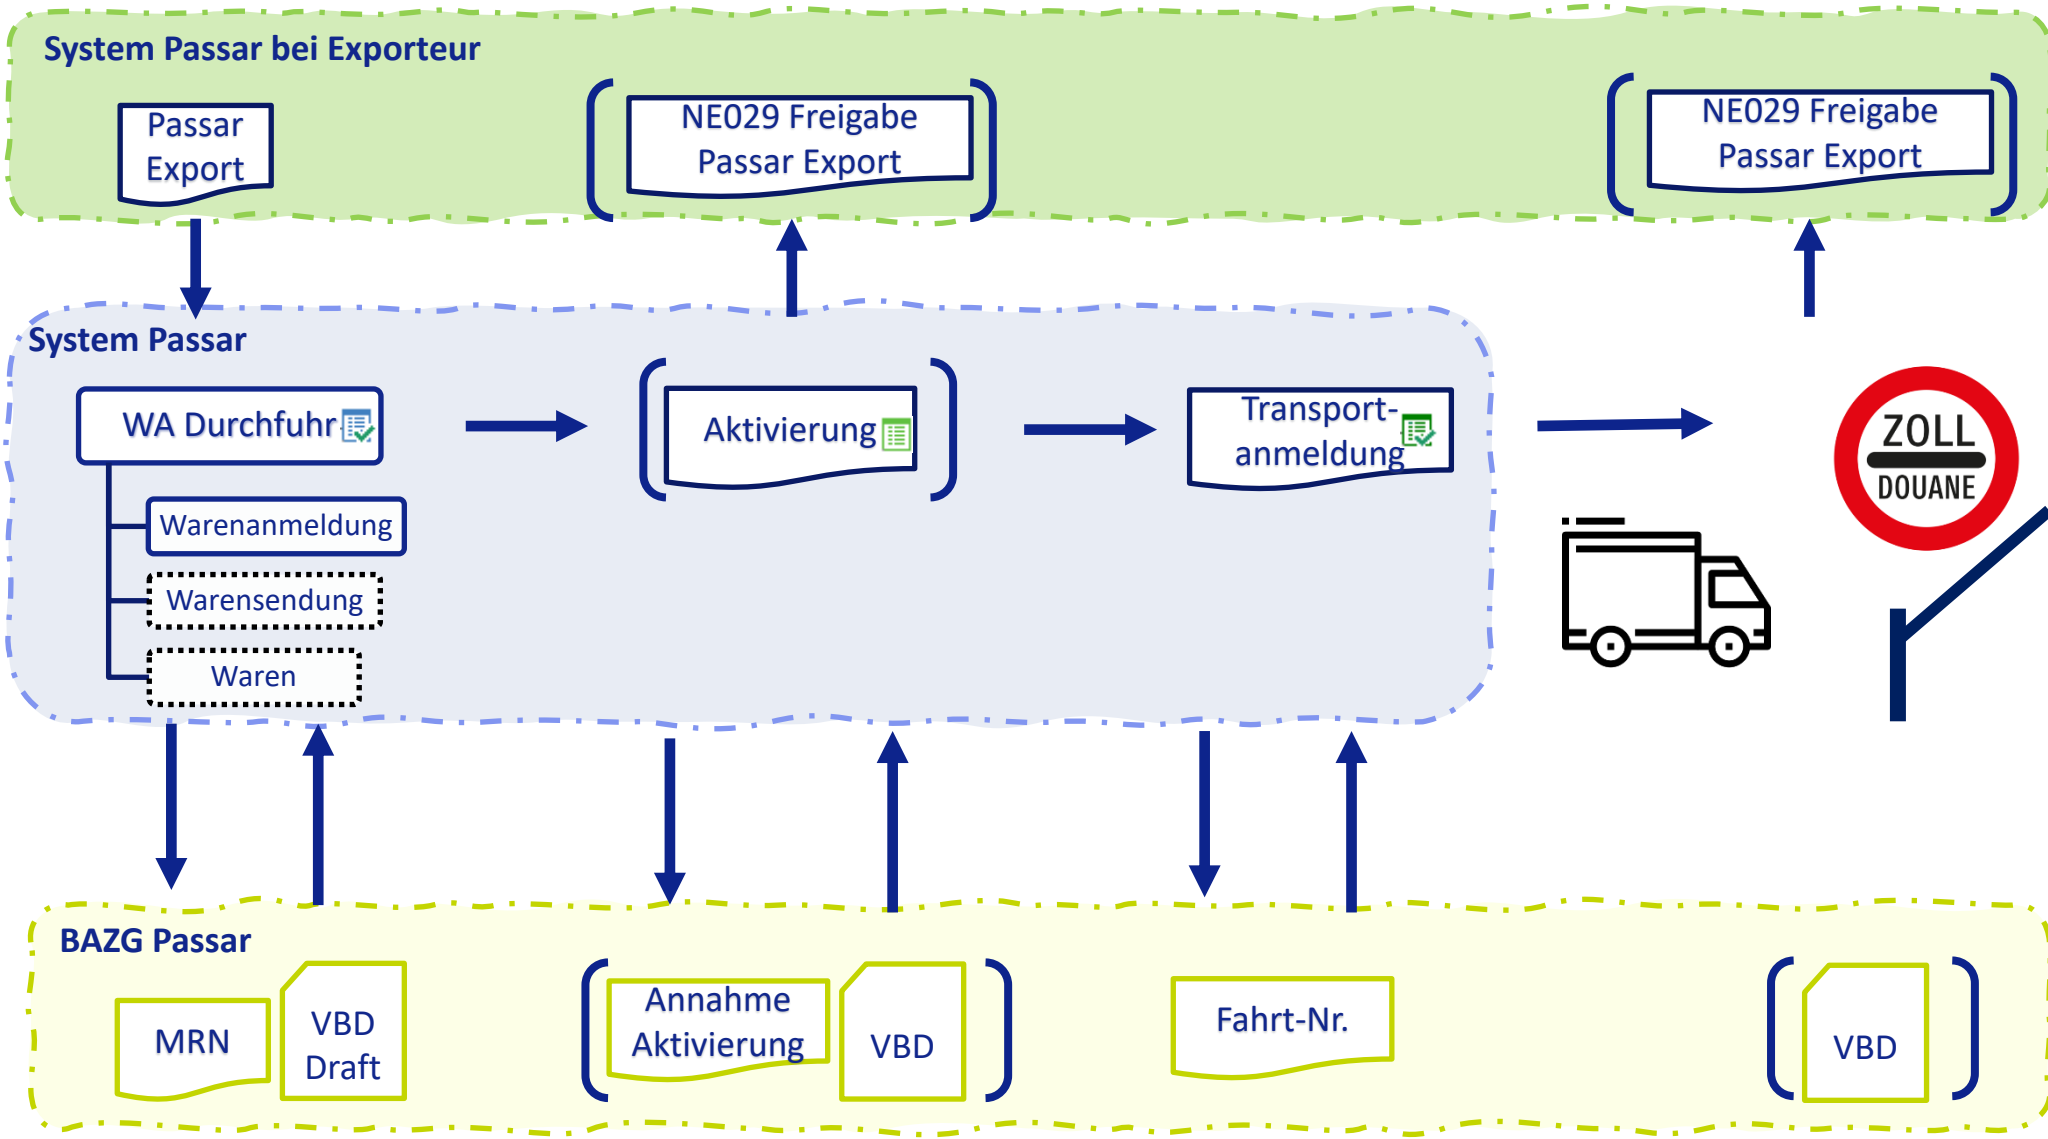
System Passar bei Exporteur

Passar Export

NE029 Freigabe Passar Export

NE029 Freigabe Passar Export

System Passar

WA Durchfuhr

Warenanmeldung

Warensendung

Waren

Aktivierung

Transport-anmeldung

ZOLL
DOUANE

BAZG Passar

MRN

VBD Draft

Annahme Aktivierung

VBD

Fahrt-Nr.

VBD